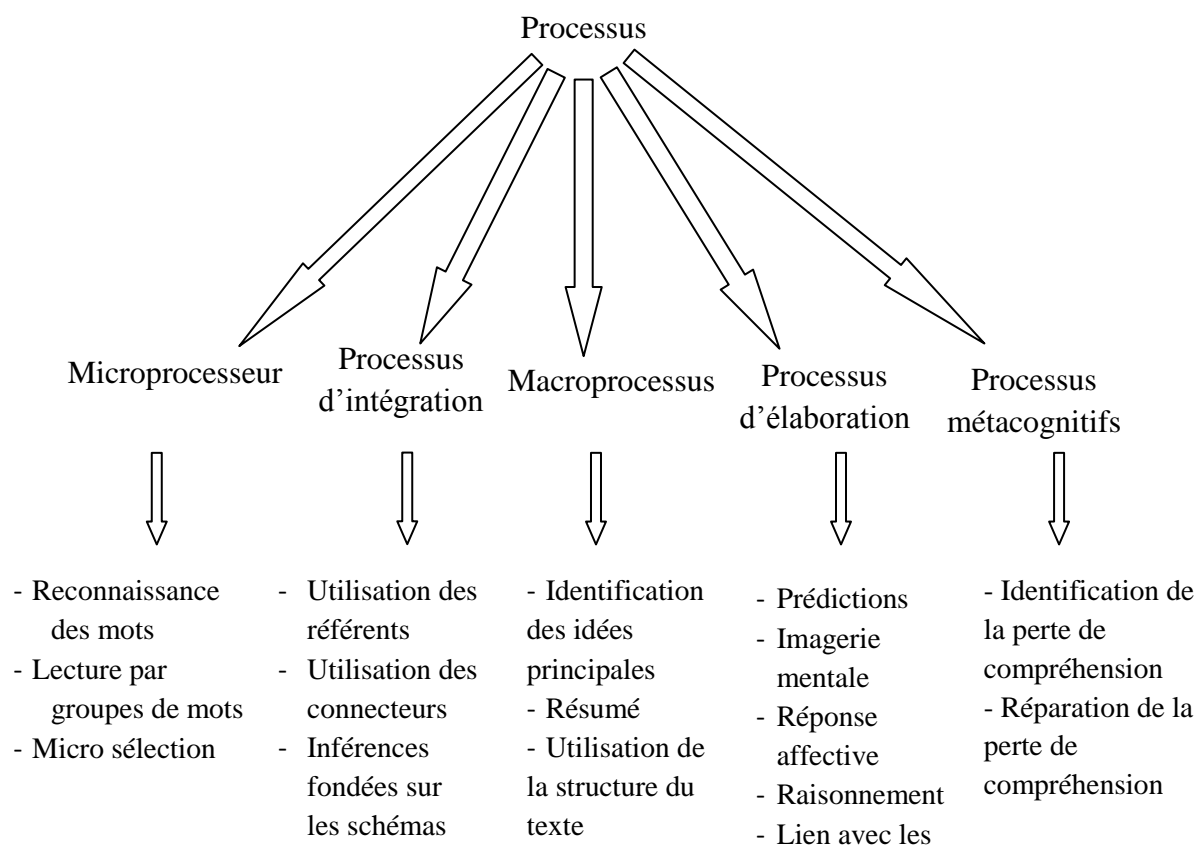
Processus

Microprocesseur

- Reconnaissance des mots
- Lecture par groupes de mots
- Micro sélection

Processus d'intégration

- Utilisation des référents
- Utilisation des connecteurs
- Inférences fondées sur les schémas

Macroprocessus

- Identification des idées principales
- Résumé
- Utilisation de la structure du texte

Processus d'élaboration

- Prédictions
- Imagerie mentale
- Réponse affective
- Raisonnement
- Lien avec les

Processus métacognitifs

- Identification de la perte de compréhension
- Réparation de la perte de compréhension